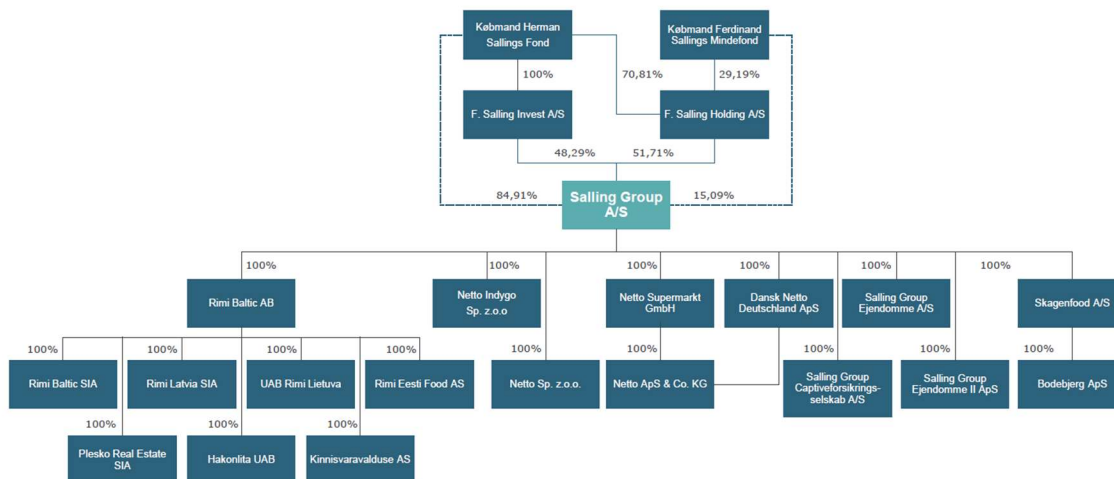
Købmand Herman Sallings Fond

Købmand Ferdinand Sallings Mindefond

100%

70,81%

29,19%

F. Salling Invest A/S

F. Salling Holding A/S

48,29%

51,71%

84,91%

Salling Group A/S

15,09%

100%

100%

100%

100%

100%

100%

Rimi Baltic AB

Netto Indygo Sp. z.o.o

Netto Supermarkt GmbH

Dansk Netto Deutschland ApS

Salling Group Ejendomme A/S

Skagenfood A/S

100%

100%

100%

100%

100%

100%

100%

100%

100%

Rimi Baltic SIA

Rimi Latvia SIA

UAB Rimi Lietuva

Rimi Eesti Food AS

Netto Sp. z.o.o.

Netto ApS & Co. KG

Salling Group Captiveforsikringsselskab A/S

Salling Group Ejendomme II ApS

Bodebjerg ApS

100%

100%

100%

Plesko Real Estate SIA

Hakonlita UAB

Kinnisvaravalduse AS